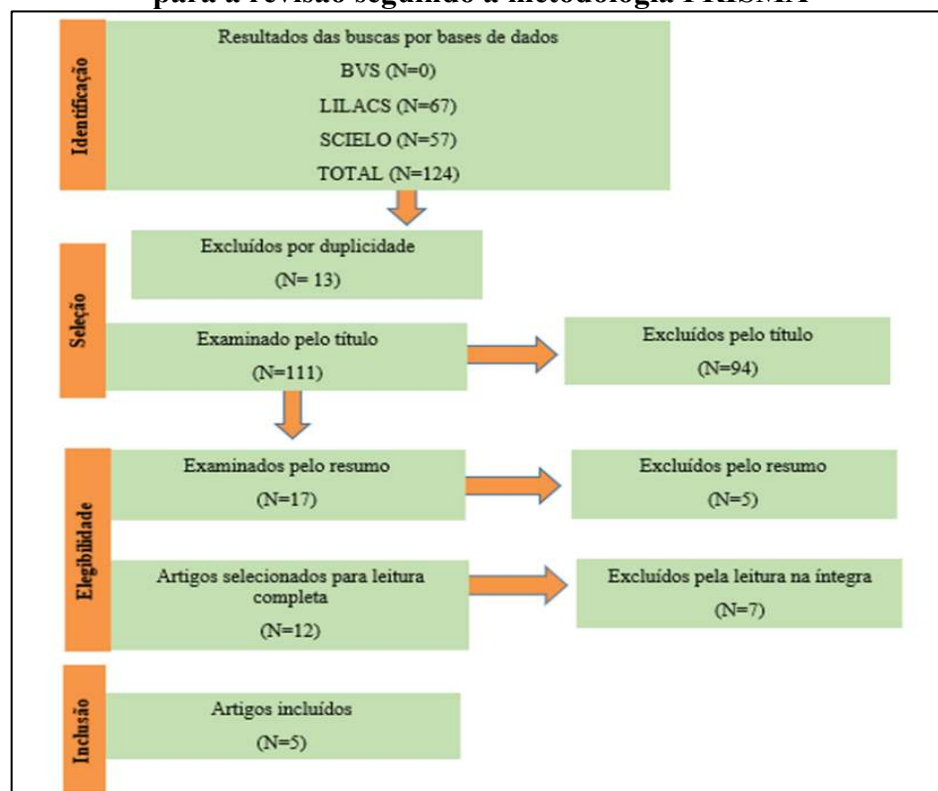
para a revisão seguindo a metodologia PRISMA

Identificação

Resultados das buscas por bases de dados
BVS (N=0)
LILACS (N=67)
SCIELO (N=57)
TOTAL (N=124)

Seleção

Excluídos por duplicidade
(N= 13)

Examinado pelo título
(N=111)

Excluídos pelo título
(N=94)

Elegibilidade

Examinados pelo resumo
(N=17)

Excluídos pelo resumo
(N=5)

Artigos selecionados para leitura completa
(N=12)

Excluídos pela leitura na íntegra
(N=7)

Inclusão

Artigos incluídos
(N=5)